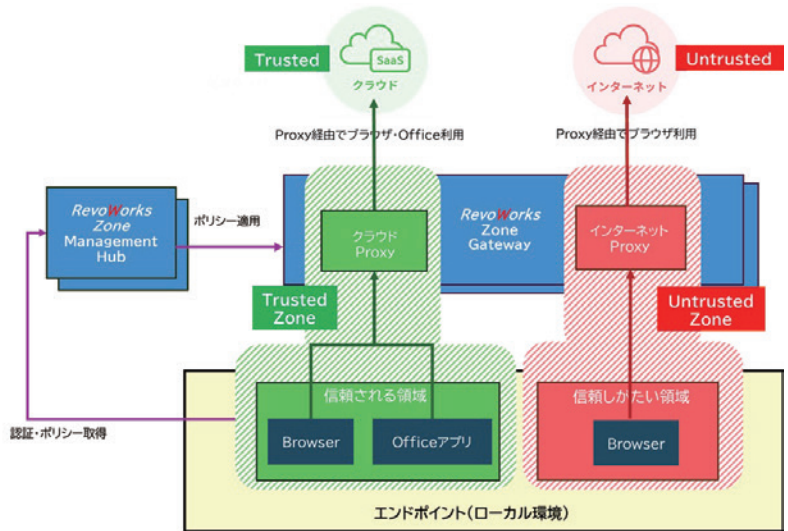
Trusted

SaaS

クラウド

インターネット

Untrusted

Proxy経由でブラウザ・Office利用

Proxy経由でブラウザ利用

RevoWorks Zone Management Hub

ポリシー適用

クラウド Proxy

RevoWorks Zone Gateway

インターネット Proxy

Trusted Zone

Untrusted Zone

信頼される領域

信頼しがたい領域

認証・ポリシー取得

Browser

Officeアプリ

Browser

エンドポイント(ローカル環境)